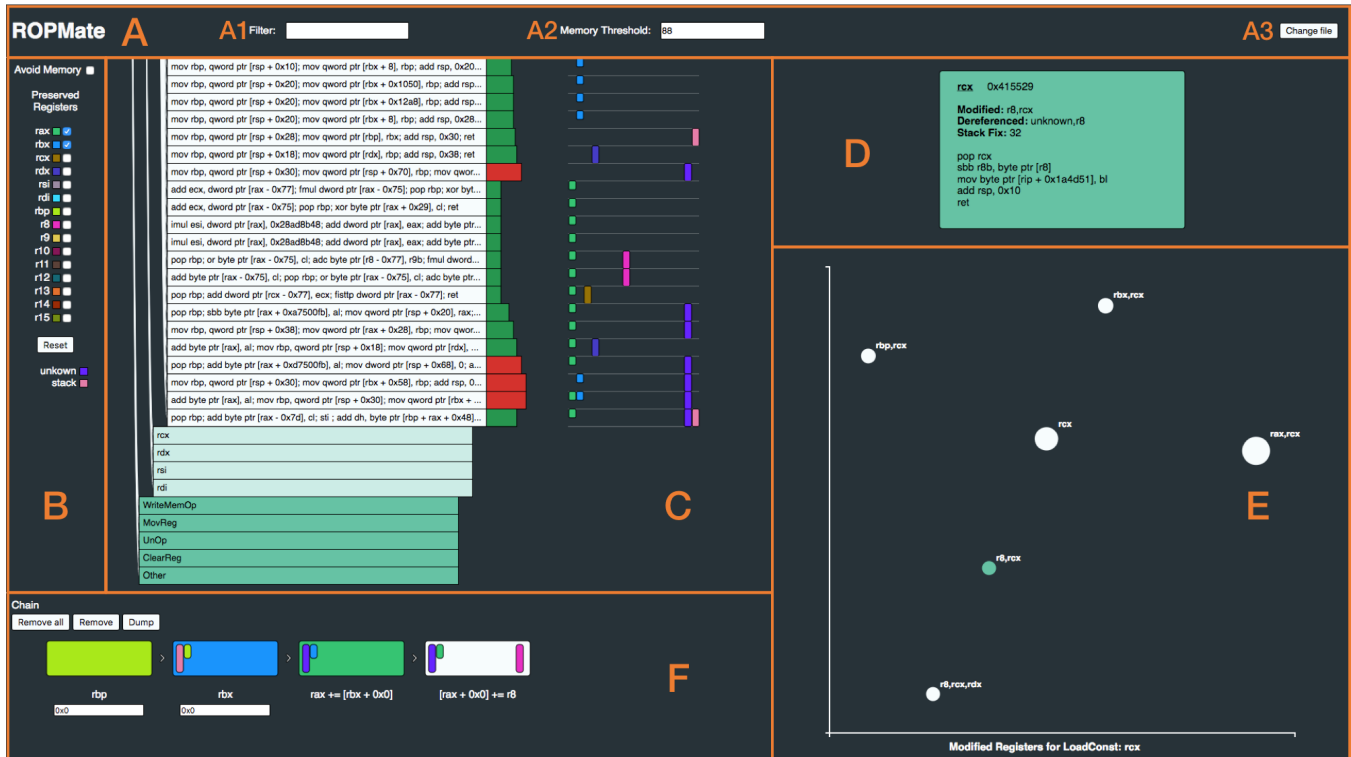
ROPMate A A1 Filter: A2 Memory Threshold: 88 A3 Change file

Avoid Memory

Preserved Registers

rax
rbx
rcx
rdx
rsi
rdi
rbp
r8
r9
r10
r11
r12
r13
r14
r15

Reset

unkown
stack

B

mov rbp, qword ptr [rsp + 0x10]; mov qword ptr [rbx + 8], rbp; add rsp, 0x20...
mov rbp, qword ptr [rsp + 0x20]; mov qword ptr [rbx + 0x1050], rbp; add rsp...
mov rbp, qword ptr [rsp + 0x20]; mov qword ptr [rbx + 0x12a8], rbp; add rsp...
mov rbp, qword ptr [rsp + 0x20]; mov qword ptr [rbx + 8], rbp; add rsp, 0x28...
mov rbp, qword ptr [rsp + 0x28]; mov qword ptr [rbp], rbx; add rsp, 0x30; ret
mov rbp, qword ptr [rsp + 0x18]; mov qword ptr [rdx], rbp; add rsp, 0x38; ret
mov rbp, qword ptr [rsp + 0x30]; mov qword ptr [rsp + 0x70], rbp; mov qwor...
add ecx, dword ptr [rax - 0x77]; fmul dword ptr [rax - 0x75]; pop rbp; xor byt...
add ecx, dword ptr [rax - 0x75]; pop rbp; xor byte ptr [rax + 0x29], cl; ret
imul esi, dword ptr [rax], 0x28ad8b48; add dword ptr [rax], eax; add byte ptr...
imul esi, dword ptr [rax], 0x28ad8b48; add dword ptr [rax], eax; add byte ptr...
pop rbp; or byte ptr [rax - 0x75], cl; adc byte ptr [r8 - 0x77], r9b; fmul dword...
add byte ptr [rax - 0x75], cl; pop rbp; or byte ptr [rax - 0x75], cl; adc byte ptr...
pop rbp; add dword ptr [rcx - 0x77], ecx; fisttp dword ptr [rax - 0x77]; ret
pop rbp; sbb byte ptr [rax + 0xa7500fb], al; mov qword ptr [rsp + 0x20], rax;...
mov rbp, qword ptr [rsp + 0x38]; mov qword ptr [rax + 0x28], rbp; mov qwor...
add byte ptr [rax], al; mov rbp, qword ptr [rsp + 0x18]; mov qword ptr [rdx], ...
pop rbp; add byte ptr [rax + 0xd7500fb], al; mov dword ptr [rsp + 0x68], 0; a...
mov rbp, qword ptr [rsp + 0x30]; mov qword ptr [rbx + 0x58], rbp; add rsp, 0...
add byte ptr [rax], al; mov rbp, qword ptr [rsp + 0x30]; mov qword ptr [rbx + ...
pop rbp; add byte ptr [rax - 0x7d], cl; sti ; add dh, byte ptr [rbp + rax + 0x48]...
rcx
rdx
rsi
rdi
WriteMemOp
MovReg
UnOp
ClearReg
Other

C

rcx 0x415529
Modified: r8,rcx
Dereferenced: unknown,r8
Stack Fix: 32

pop rcx
sbb r8b, byte ptr [r8]
mov byte ptr [rip + 0x1a4d51], bl
add rsp, 0x10
ret

D

rbx,rcx
rbp,rcx
rcx
rax,rcx
r8,rcx
r8,rcx,rdx
E
Modified Registers for LoadConst: rcx

Chain
Remove all Remove Dump
rbp
0x0
rbx
0x0
rax += [rbx + 0x0]
[rax + 0x0] += r8
F